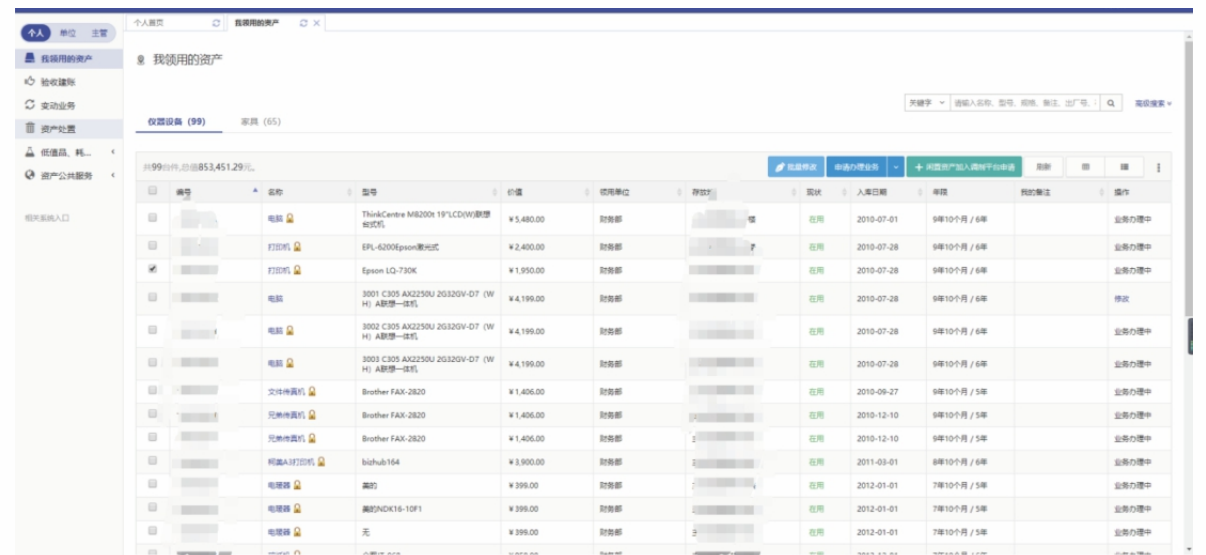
个人 单位 主管

我领用的资产
验收建账
变动业务
资产处置
低值品、耗...
资产公共服务

相关系统入口

个人首页 | 我领用的资产

我领用的资产

关键字 | 请输入名称、型号、规格、备注、出厂号 | 高级搜索

仪器设备 (99) | 家具 (65)

共99台件,总值853,451.29元。

批量修改 | 申请办理业务 | 闲置资产加入调剂平台申请 | 刷新

| | 编号 | 名称 | 型号 | 价值 | 领用单位 | 存放地 | 现状 | 入库日期 | 年限 | 我的备注 | 操作 |
|---|---|---|---|---|---|---|---|---|---|---|---|
| | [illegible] | 电脑 | ThinkCentre M8200t 19"LCD(W)联想台式机 | ¥5,480.00 | 财务部 | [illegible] | 在用 | 2010-07-01 | 9年10个月 / 6年 | | 业务办理中 |
| | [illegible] | 打印机 | EPL-6200Epson激光式 | ¥2,400.00 | 财务部 | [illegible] | 在用 | 2010-07-28 | 9年10个月 / 6年 | | 业务办理中 |
| ✔ | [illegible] | 打印机 | Epson LQ-730K | ¥1,950.00 | 财务部 | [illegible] | 在用 | 2010-07-28 | 9年10个月 / 6年 | | 业务办理中 |
| | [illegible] | 电脑 | 3001 C305 AX2250U 2G32GV-D7 (WH) A联想一体机 | ¥4,199.00 | 财务部 | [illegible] | 在用 | 2010-07-28 | 9年10个月 / 6年 | | 修改 |
| | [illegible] | 电脑 | 3002 C305 AX2250U 2G32GV-D7 (WH) A联想一体机 | ¥4,199.00 | 财务部 | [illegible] | 在用 | 2010-07-28 | 9年10个月 / 6年 | | 业务办理中 |
| | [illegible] | 电脑 | 3003 C305 AX2250U 2G32GV-D7 (WH) A联想一体机 | ¥4,199.00 | 财务部 | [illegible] | 在用 | 2010-07-28 | 9年10个月 / 6年 | | 业务办理中 |
| | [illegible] | 文件传真机 | Brother FAX-2820 | ¥1,406.00 | 财务部 | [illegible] | 在用 | 2010-09-27 | 9年10个月 / 5年 | | 业务办理中 |
| | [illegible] | 兄弟传真机 | Brother FAX-2820 | ¥1,406.00 | 财务部 | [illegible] | 在用 | 2010-12-10 | 9年10个月 / 5年 | | 业务办理中 |
| | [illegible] | 兄弟传真机 | Brother FAX-2820 | ¥1,406.00 | 财务部 | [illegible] | 在用 | 2010-12-10 | 9年10个月 / 5年 | | 业务办理中 |
| | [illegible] | 柯美A3打印机 | bizhub164 | ¥3,900.00 | 财务部 | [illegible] | 在用 | 2011-03-01 | 8年10个月 / 6年 | | 业务办理中 |
| | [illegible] | 电暖器 | 美的 | ¥399.00 | 财务部 | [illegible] | 在用 | 2012-01-01 | 7年10个月 / 5年 | | 业务办理中 |
| | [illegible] | 电暖器 | 美的NDK16-10F1 | ¥399.00 | 财务部 | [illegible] | 在用 | 2012-01-01 | 7年10个月 / 5年 | | 业务办理中 |
| | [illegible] | 电暖器 | 无 | ¥399.00 | 财务部 | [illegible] | 在用 | 2012-01-01 | 7年10个月 / 5年 | | 业务办理中 |